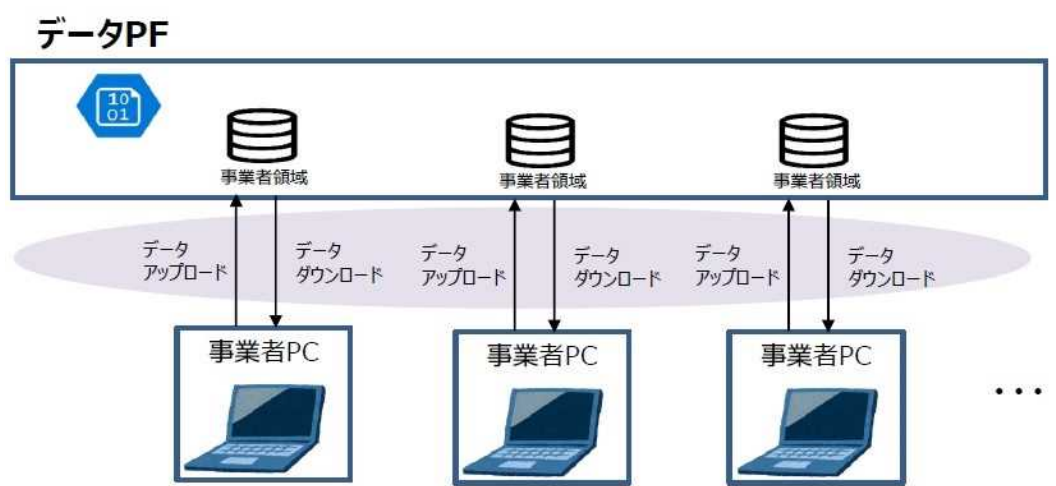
データPF

10
01

事業者領域

事業者領域

事業者領域

データ
アップロード

データ
ダウンロード

データ
アップロード

データ
ダウンロード

データ
アップロード

データ
ダウンロード

事業者PC

事業者PC

事業者PC

・・・